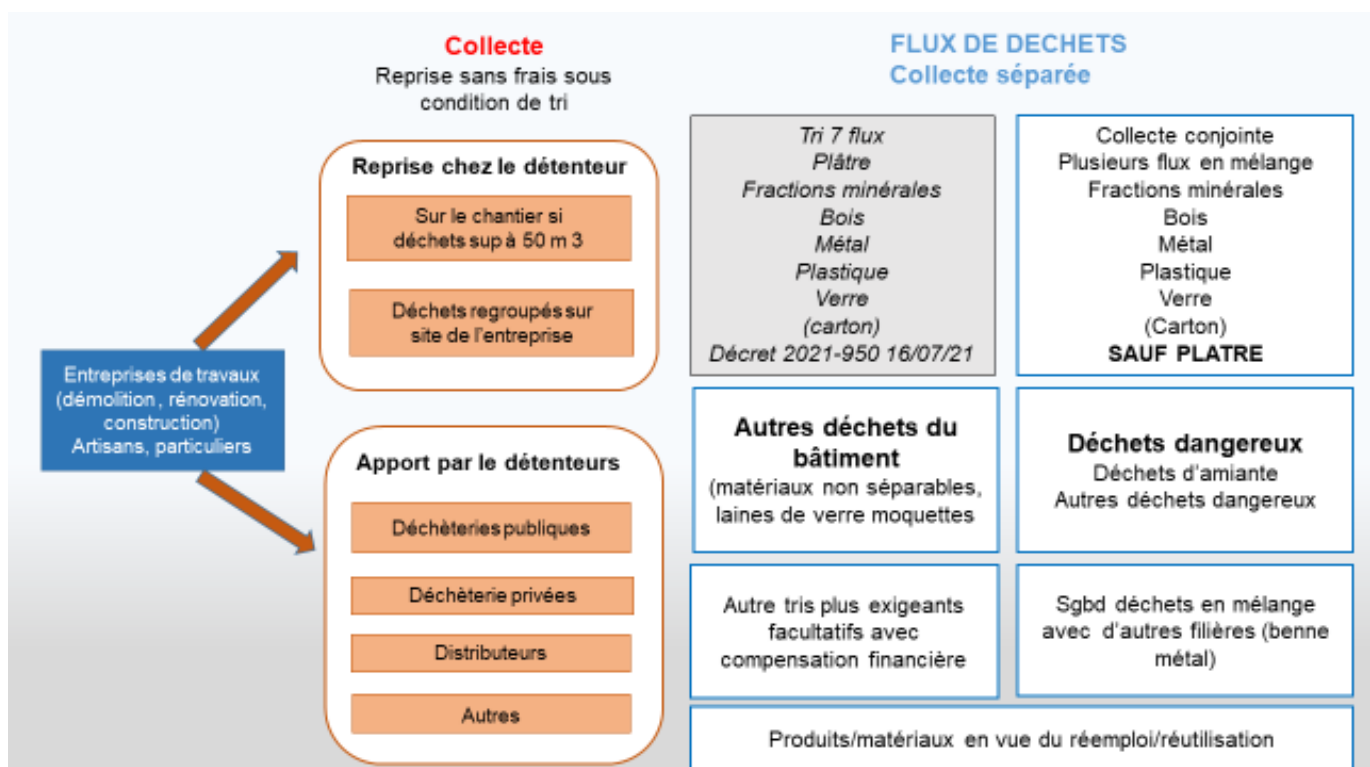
Collecte
Reprise sans frais sous condition de tri

Reprise chez le détenteur

Sur le chantier si déchets sup à 50 m 3

Déchets regroupés sur site de l'entreprise

Entreprises de travaux (démolition , rénovation, construction)
Artisans, particuliers

Apport par le détenteurs

Déchèteries publiques

Déchèterie privées

Distributeurs

Autres

FLUX DE DECHETS
Collecte séparée

Tri 7 flux
Plâtre
Fractions minérales
Bois
Métal
Plastique
Verre
(carton)
Décret 2021-950 16/07/21

Collecte conjointe
Plusieurs flux en mélange
Fractions minérales
Bois
Métal
Plastique
Verre
(Carton)
SAUF PLATRE

Autres déchets du bâtiment
(matériaux non séparables, laines de verre moquettes

Déchets dangereux
Déchets d'amiante
Autres déchets dangereux

Autre tris plus exigeants facultatifs avec compensation financière

Sgbd déchets en mélange avec d'autres filières (benne métal)

Produits/matériaux en vue du réemploi/réutilisation